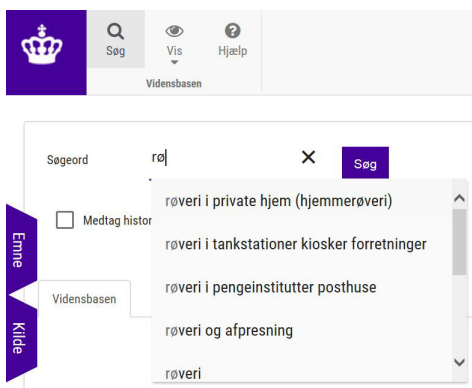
Søg
Vis
Hjælp
Vidensbasen

Søgeord
rø
Søg

Medtag histor

røveri i private hjem (hjemmerøveri)
røveri i tankstationer kiosker forretninger
røveri i pengeinstitutter posthuse
røveri og afpresning
røveri

Emne
Kilde
Vidensbasen